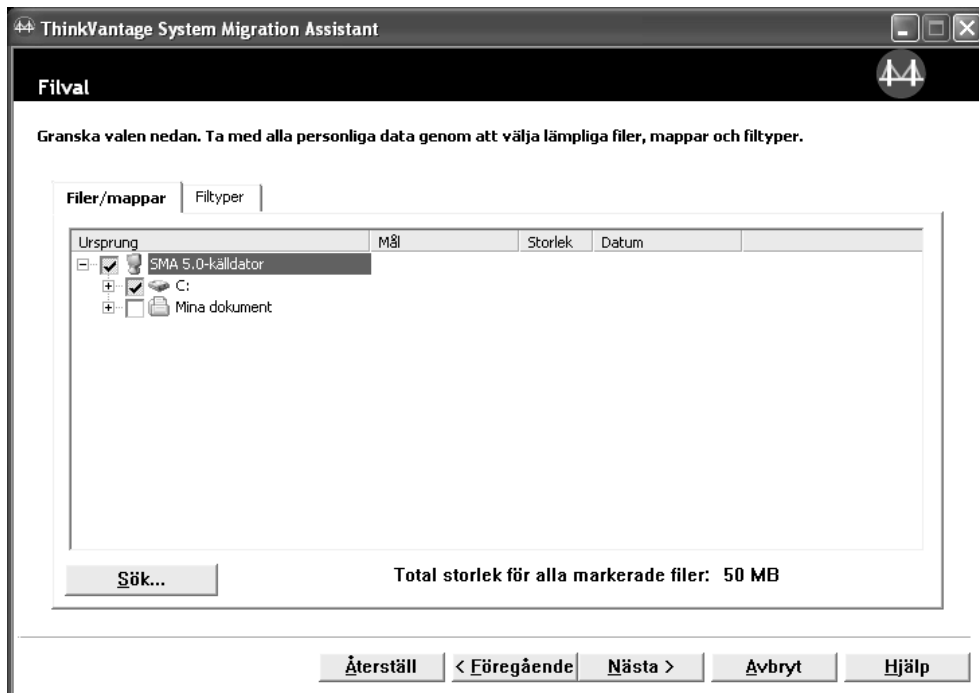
ThinkVantage System Migration Assistant

Filval

Granska valen nedan. Ta med alla personliga data genom att välja lämpliga filer, mappar och filtyper.

Filer/mappar | Filtyper

| Ursprung | Mål | Storlek | Datum |
|---|---|---|---|
| SMA 5.0-källdator | | | |
| C: | | | |
| Mina dokument | | | |

Sök...

Total storlek för alla markerade filer: 50 MB

Återställ | < Föregående | Nästa > | Avbryt | Hjälp